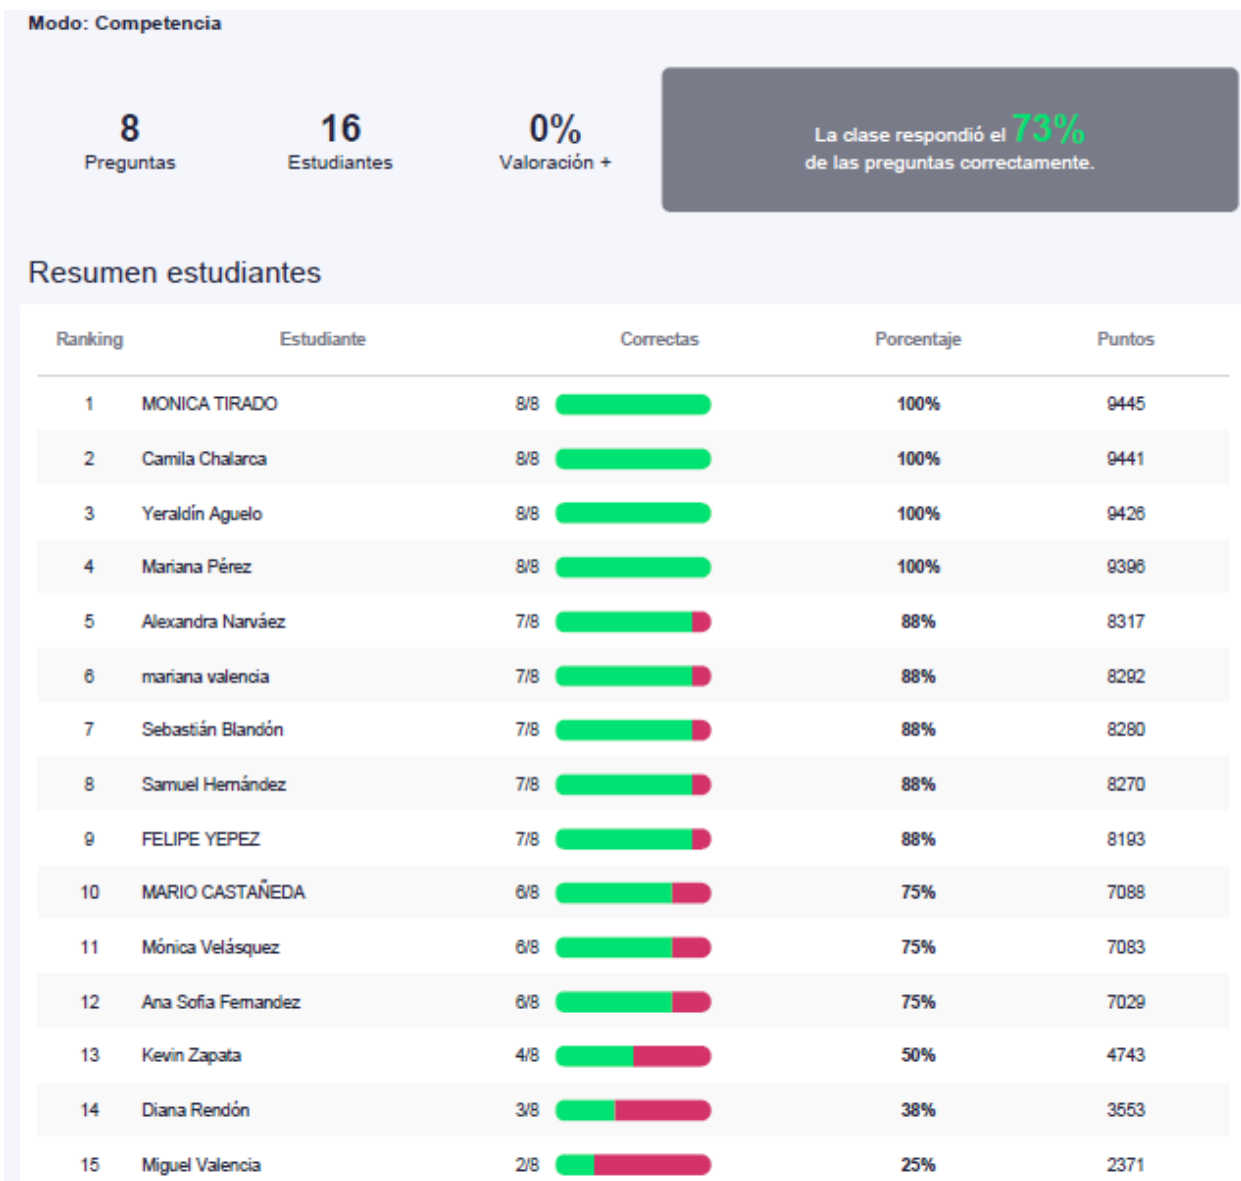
Modo: Competencia

8
Preguntas

16
Estudiantes

0%
Valoración +

La clase respondió el 73%
de las preguntas correctamente.

Resumen estudiantes

| Ranking | Estudiante | Correctas | Porcentaje | Puntos |
|---|---|---|---|---|
| 1 | MONICA TIRADO | 8/8 | 100% | 9445 |
| 2 | Camila Chalarca | 8/8 | 100% | 9441 |
| 3 | Yeraldín Aguelo | 8/8 | 100% | 9426 |
| 4 | Mariana Pérez | 8/8 | 100% | 9396 |
| 5 | Alexandra Narváez | 7/8 | 88% | 8317 |
| 6 | mariana valencia | 7/8 | 88% | 8292 |
| 7 | Sebastián Blandón | 7/8 | 88% | 8280 |
| 8 | Samuel Hernández | 7/8 | 88% | 8270 |
| 9 | FELIPE YEPEZ | 7/8 | 88% | 8193 |
| 10 | MARIO CASTAÑEDA | 6/8 | 75% | 7088 |
| 11 | Mónica Velásquez | 6/8 | 75% | 7083 |
| 12 | Ana Sofia Fernandez | 6/8 | 75% | 7029 |
| 13 | Kevin Zapata | 4/8 | 50% | 4743 |
| 14 | Diana Rendón | 3/8 | 38% | 3553 |
| 15 | Miguel Valencia | 2/8 | 25% | 2371 |